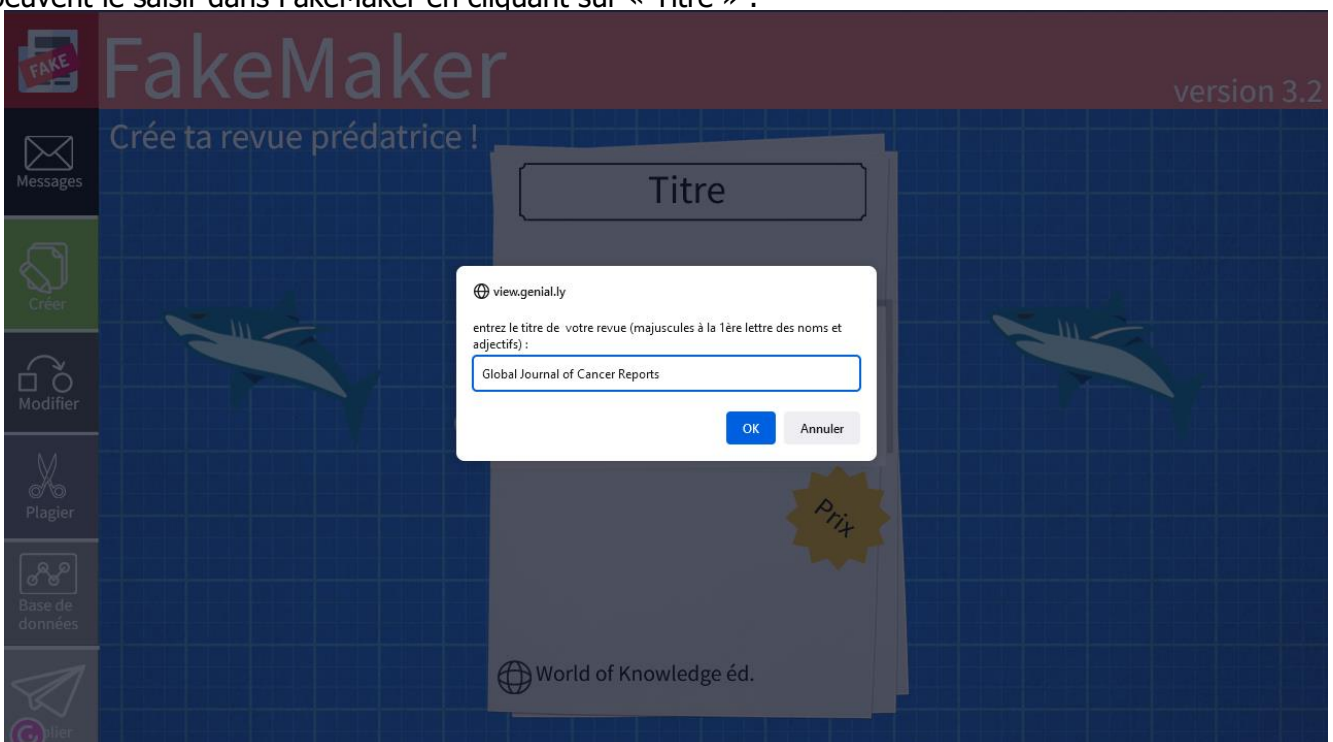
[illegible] le saisir dans FakeMaker en cliquant sur « Titre ».

FAKE

FakeMaker

version 3.2

Crée ta revue prédatrice !

Messages

Créer

Modifier

Plagier

Base de données

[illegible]lier

Titre

view.genial.ly

entrez le titre de votre revue (majuscules à la 1ère lettre des noms et adjectifs) :

Global Journal of Cancer Reports

OK

Annuler

Prix

World of Knowledge éd.